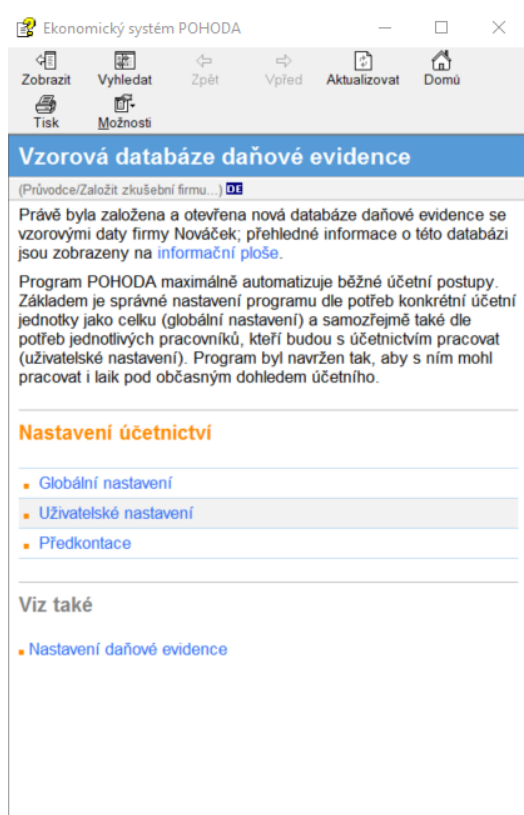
Ekonomický systém POHODA

Zobrazit Vyhledat Zpět Vpřed Aktualizovat Domů
Tisk Možnosti

Vzorová databáze daňové evidence

(Průvodce/Založit zkušební firmu...) DE

Právě byla založena a otevřena nová databáze daňové evidence se vzorovými daty firmy Nováček; přehledné informace o této databázi jsou zobrazeny na informační ploše.

Program POHODA maximálně automatizuje běžné účetní postupy. Základem je správné nastavení programu dle potřeb konkrétní účetní jednotky jako celku (globální nastavení) a samozřejmě také dle potřeb jednotlivých pracovníků, kteří budou s účetnictvím pracovat (uživatelské nastavení). Program byl navržen tak, aby s ním mohl pracovat i laik pod občasným dohledem účetního.

Nastavení účetnictví

Globální nastavení
Uživatelské nastavení
Předkontace

Viz také

Nastavení daňové evidence